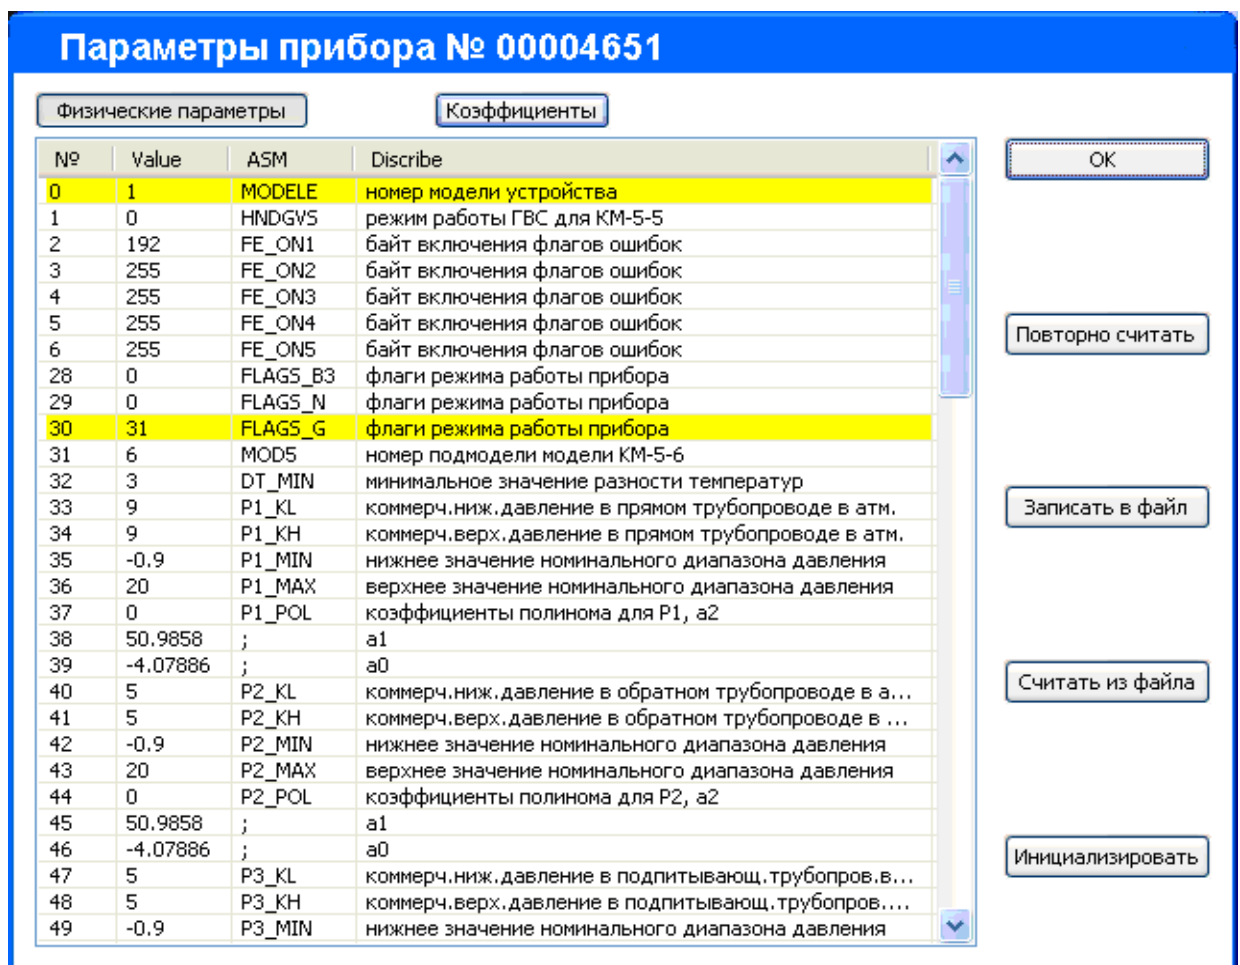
Параметры прибора № 00004651

Физические параметры

Коэффициенты

| № | Value | ASM | Discribe |
|---|---|---|---|
| 0 | 1 | MODELE | номер модели устройства |
| 1 | 0 | HNDGVS | режим работы ГВС для КМ-5-5 |
| 2 | 192 | FE_ON1 | байт включения флагов ошибок |
| 3 | 255 | FE_ON2 | байт включения флагов ошибок |
| 4 | 255 | FE_ON3 | байт включения флагов ошибок |
| 5 | 255 | FE_ON4 | байт включения флагов ошибок |
| 6 | 255 | FE_ON5 | байт включения флагов ошибок |
| 28 | 0 | FLAGS_B3 | флаги режима работы прибора |
| 29 | 0 | FLAGS_N | флаги режима работы прибора |
| 30 | 31 | FLAGS_G | флаги режима работы прибора |
| 31 | 6 | MOD5 | номер подмодели модели КМ-5-6 |
| 32 | 3 | DT_MIN | минимальное значение разности температур |
| 33 | 9 | P1_KL | коммерч.ниж.давление в прямом трубопроводе в атм. |
| 34 | 9 | P1_KH | коммерч.верх.давление в прямом трубопроводе в атм. |
| 35 | -0.9 | P1_MIN | нижнее значение номинального диапазона давления |
| 36 | 20 | P1_MAX | верхнее значение номинального диапазона давления |
| 37 | 0 | P1_POL | коэффициенты полинома для P1, a2 |
| 38 | 50.9858 | ; | a1 |
| 39 | -4.07886 | ; | a0 |
| 40 | 5 | P2_KL | коммерч.ниж.давление в обратном трубопроводе в а... |
| 41 | 5 | P2_KH | коммерч.верх.давление в обратном трубопроводе в ... |
| 42 | -0.9 | P2_MIN | нижнее значение номинального диапазона давления |
| 43 | 20 | P2_MAX | верхнее значение номинального диапазона давления |
| 44 | 0 | P2_POL | коэффициенты полинома для P2, a2 |
| 45 | 50.9858 | ; | a1 |
| 46 | -4.07886 | ; | a0 |
| 47 | 5 | P3_KL | коммерч.ниж.давление в подпитывающ.трубопров.в... |
| 48 | 5 | P3_KH | коммерч.верх.давление в подпитывающ.трубопров.... |
| 49 | -0.9 | P3_MIN | нижнее значение номинального диапазона давления |

OK

Повторно считать

Записать в файл

Считать из файла

Инициализировать